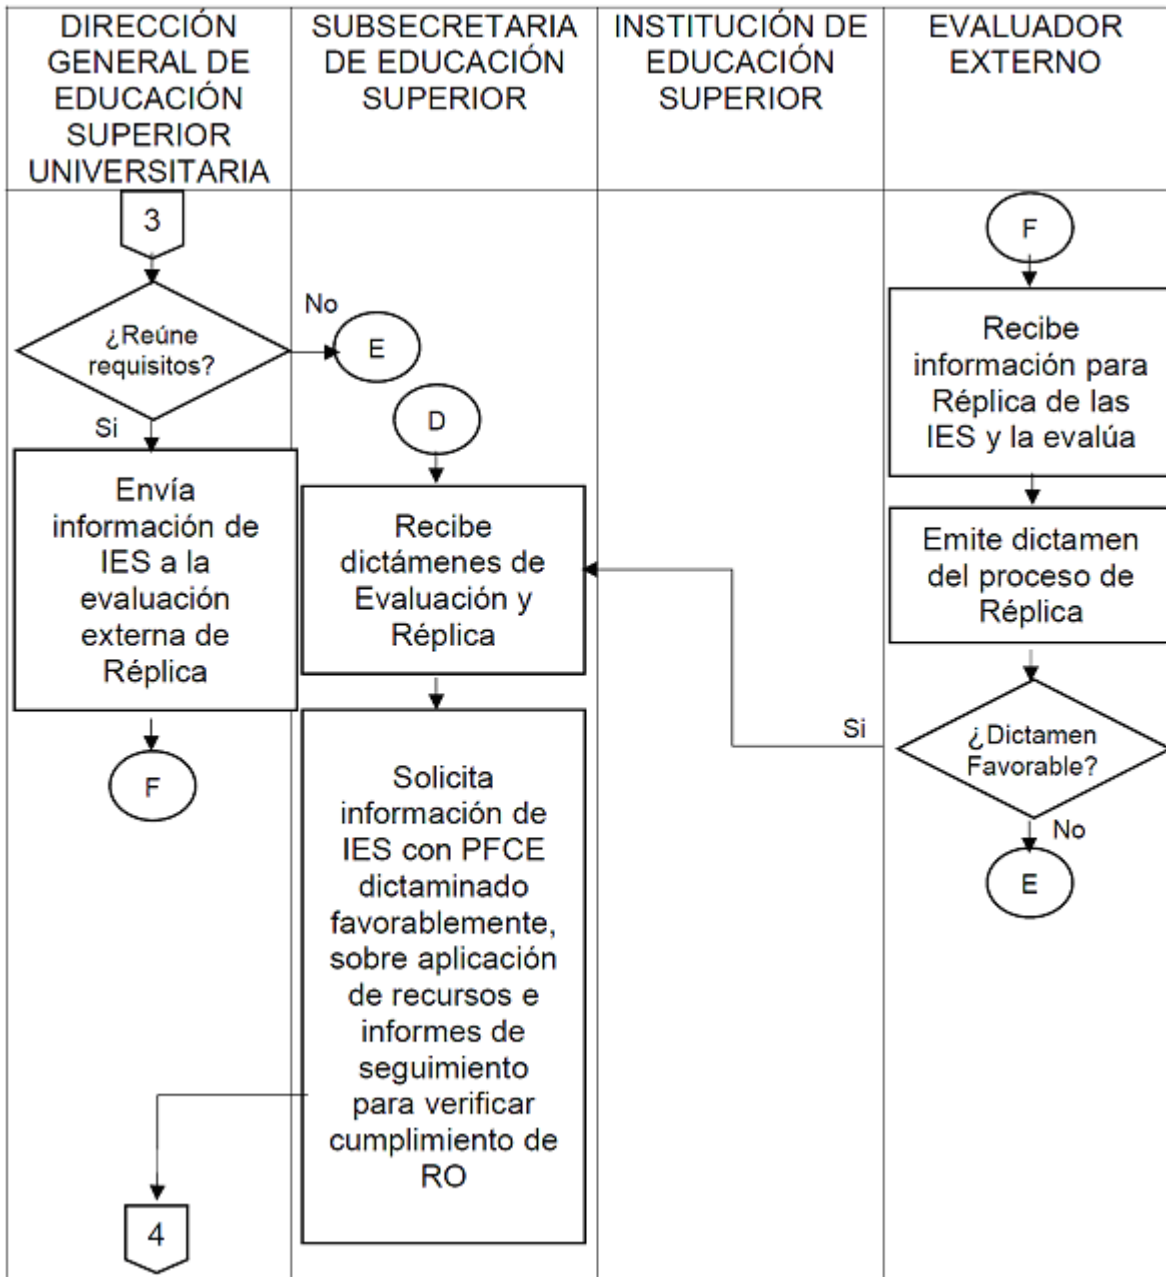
| DIRECCIÓN GENERAL DE EDUCACIÓN SUPERIOR UNIVERSITARIA | SUBSECRETARIA DE EDUCACIÓN SUPERIOR | INSTITUCIÓN DE EDUCACIÓN SUPERIOR | EVALUADOR EXTERNO |
|---|---|---|---|

3

¿Reúne requisitos?

No

E

Si

Envía información de IES a la evaluación externa de Réplica

F

D

Recibe dictámenes de Evaluación y Réplica

Solicita información de IES con PFCE dictaminado favorablemente, sobre aplicación de recursos e informes de seguimiento para verificar cumplimiento de RO

4

F

Recibe información para Réplica de las IES y la evalúa

Emite dictamen del proceso de Réplica

¿Dictamen Favorable?

Si

No

E